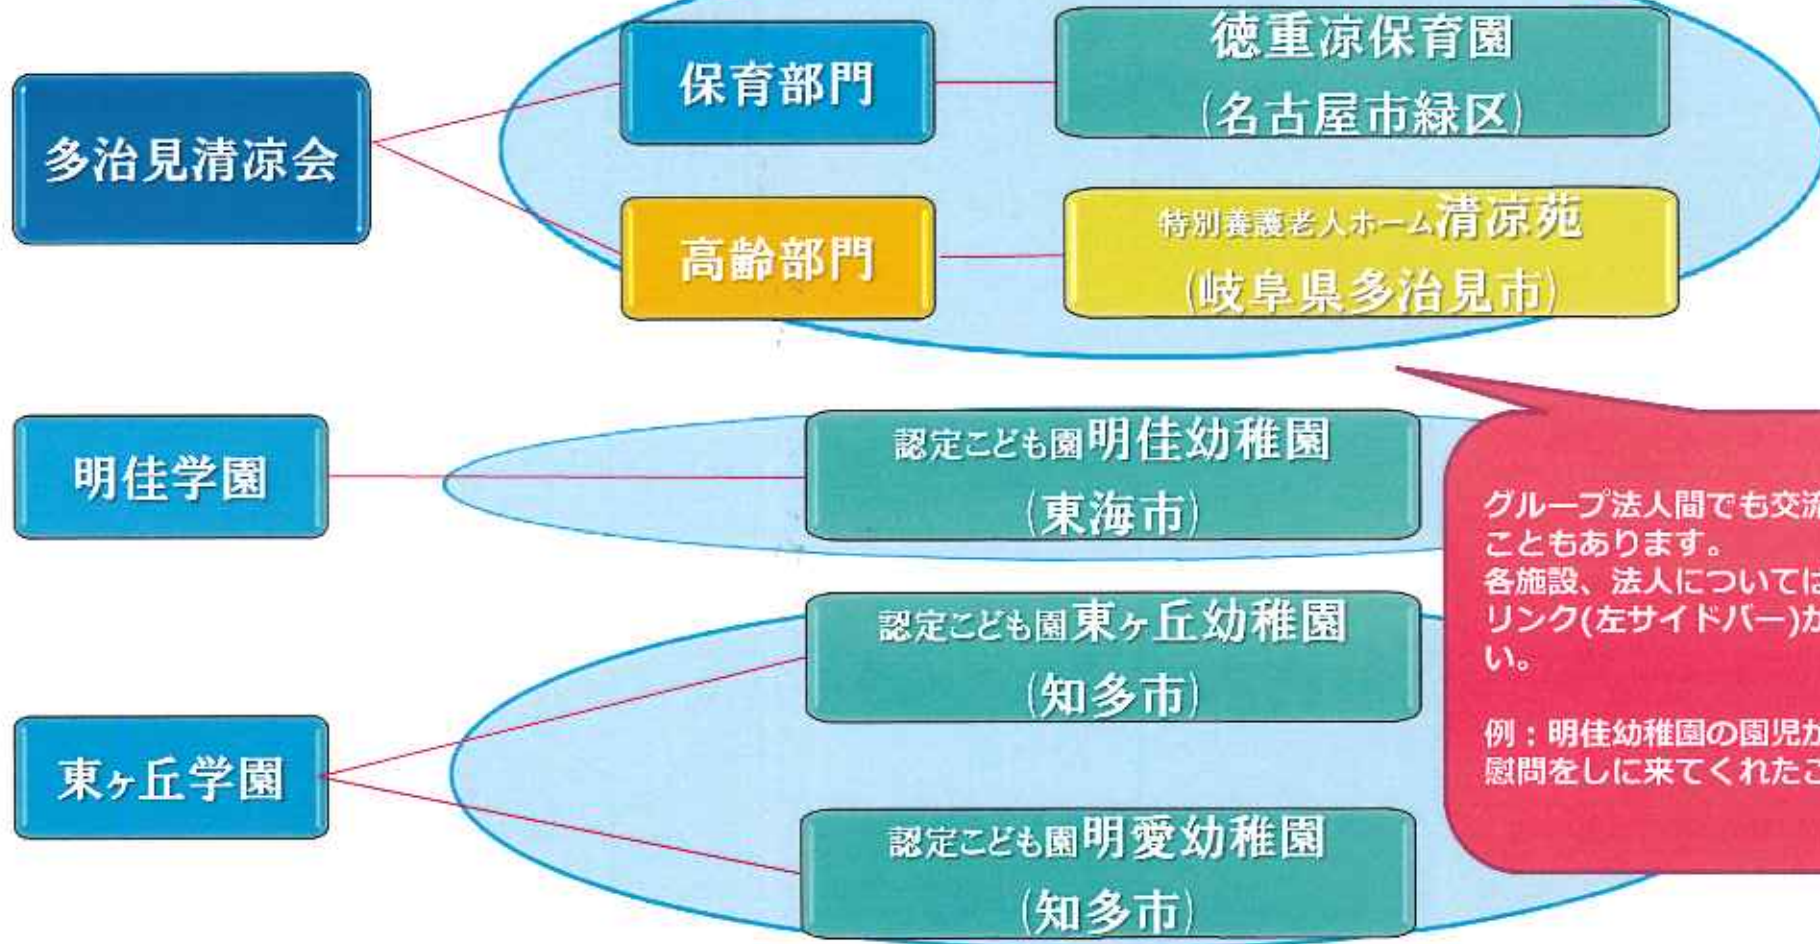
多治見清涼会

保育部門

徳重涼保育園
(名古屋市緑区)

高齢部門

特別養護老人ホーム清涼苑
(岐阜県多治見市)

明佳学園

認定こども園明佳幼稚園
(東海市)

東ヶ丘学園

認定こども園東ヶ丘幼稚園
(知多市)

認定こども園明愛幼稚園
(知多市)

グループ法人間でも交流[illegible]
こともあります。
各施設、法人については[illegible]
リンク(左サイドバー)か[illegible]
い。

例：明佳幼稚園の園児か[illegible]
慰問をしに来てくれたこ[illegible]